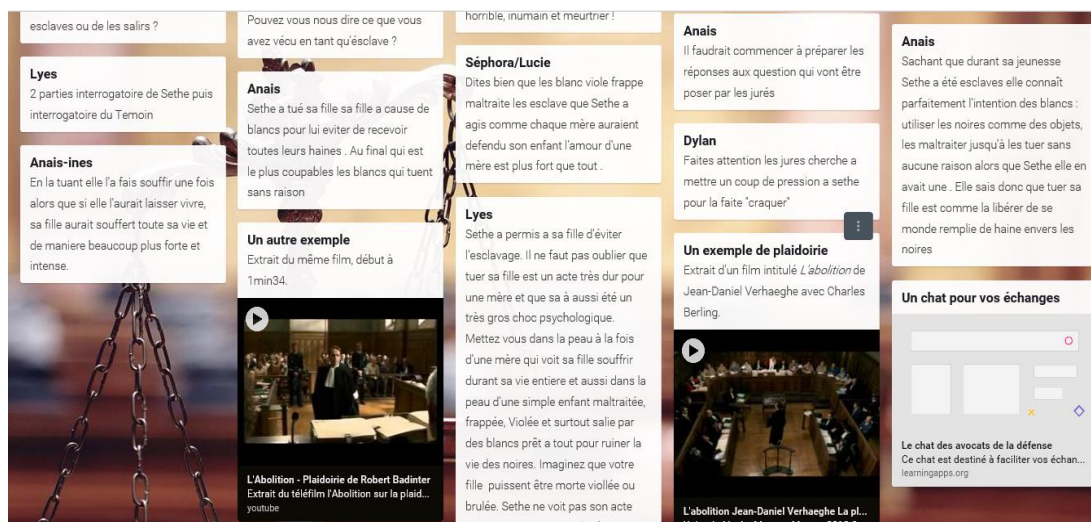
esclaves ou de les salirs ?

Lyes
2 parties interrogatoire de Sethe puis interrogatoire du Temoin

Anais-ines
En la tuant elle l'a fais souffir une fois alors que si elle l'aurait laisser vivre, sa fille aurait souffert toute sa vie et de maniere beaucoup plus forte et intense.

Pouvez vous nous dire ce que vous avez vécu en tant qu'esclave ?

Anais
Sethe a tué sa fille sa fille a cause de blancs pour lui eviter de recevoir toutes leurs haines . Au final qui est le plus coupables les blancs qui tuent sans raison

Un autre exemple
Extrait du même film, début à 1min34.

L'Abolition - Plaidoirie de Robert Badinter
Extrait du téléfilm l'Abolition sur la plaid...
youtube

horrible, inumain et meurtrier !

Séphora/Lucie
Dites bien que les blanc viole frappe maltraite les esclave que Sethe a agis comme chaque mère auraient defendu son enfant l'amour d'une mère est plus fort que tout .

Lyes
Sethe a permis a sa fille d'éviter l'esclavage. Il ne faut pas oublier que tuer sa fille est un acte très dur pour une mère et que sa à aussi été un très gros choc psychologique. Mettez vous dans la peau à la fois d'une mère qui voit sa fille souffrir durant sa vie entiere et aussi dans la peau d'une simple enfant maltraitée, frappée, Violée et surtout salie par des blancs prêt a tout pour ruiner la vie des noires. Imaginez que votre fille puissent être morte viollée ou brulée. Sethe ne voit pas son acte

Anais
Il faudrait commencer à préparer les réponses aux question qui vont être poser par les jurés

Dylan
Faites attention les jures cherche a mettre un coup de pression a sethe pour la faite "craquer"

Un exemple de plaidoirie
Extrait d'un film intitulé L'abolition de Jean-Daniel Verhaeghe avec Charles Berling.

L'abolition Jean-Daniel Verhaeghe La pl...

Anais
Sachant que durant sa jeunesse Sethe a été esclaves elle connaît parfaitement l'intention des blancs : utiliser les noires comme des objets, les maltraiter jusqu'à les tuer sans aucune raison alors que Sethe elle en avait une . Elle sais donc que tuer sa fille est comme la libérer de se monde remplie de haine envers les noires

Un chat pour vos échanges

Le chat des avocats de la défense
Ce chat est destiné à faciliter vos échan...
learningapps.org